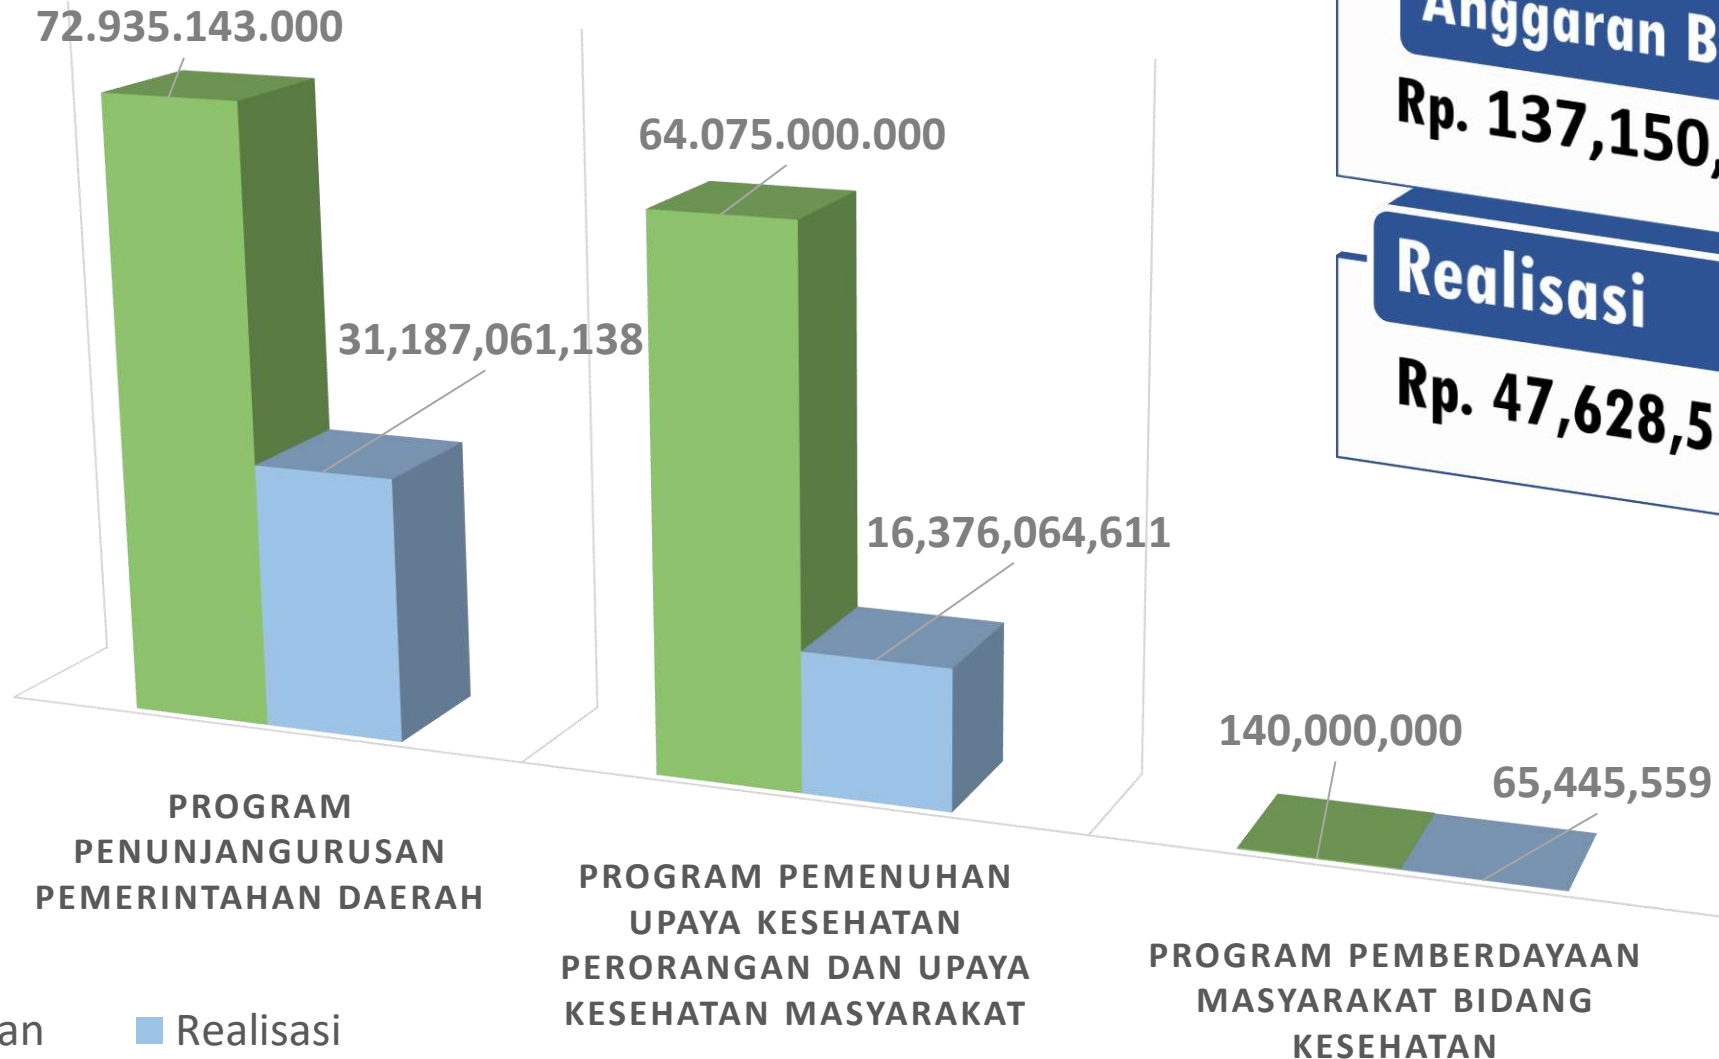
72.935.143.000

Anggaran B

Rp. 137,150,

Realisasi

Rp. 47,628,5

64.075.000.000

31,187,061,138

16,376,064,611

140,000,000

65,445,559

PROGRAM PENUNJANGURUSAN PEMERINTAHAN DAERAH

PROGRAM PEMENUHAN UPAYA KESEHATAN PERORANGAN DAN UPAYA KESEHATAN MASYARAKAT

PROGRAM PEMBERDAYAAN MASYARAKAT BIDANG KESEHATAN

an Realisasi